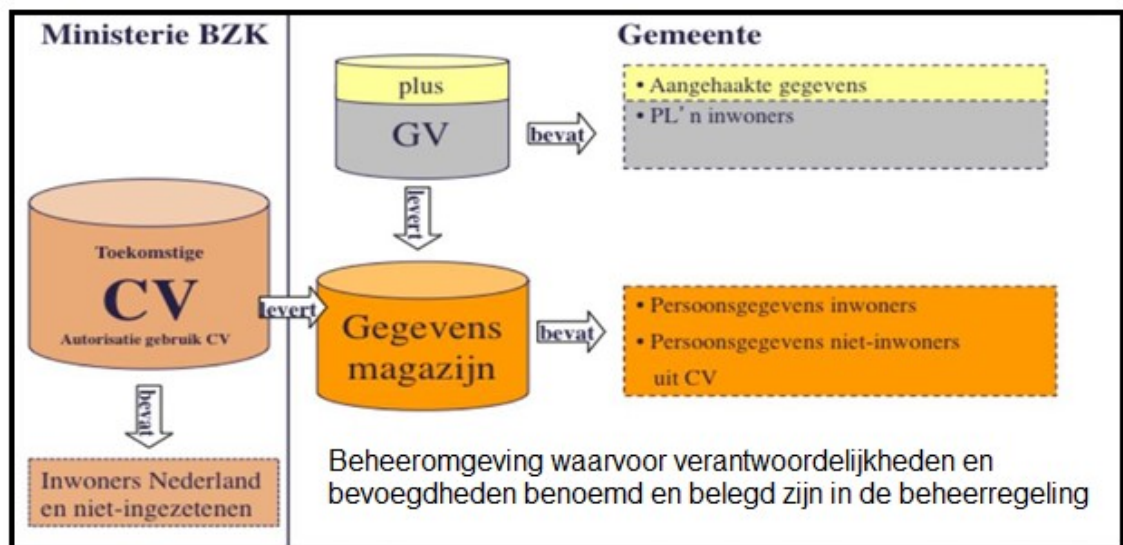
Ministerie BZK

Toekomstige

CV

Autorisatie gebruik CV

bevat

Inwoners Nederland en niet-ingezetenen

levert

Gemeente

plus

GV

bevat

• Aangehaakte gegevens

• PL'n inwoners

levert

Gegevens magazijn

bevat

• Persoonsgegevens inwoners

• Persoonsgegevens niet-inwoners uit CV

Beheeromgeving waarvoor verantwoordelijkheden en bevoegdheden benoemd en belegd zijn in de beheerregeling